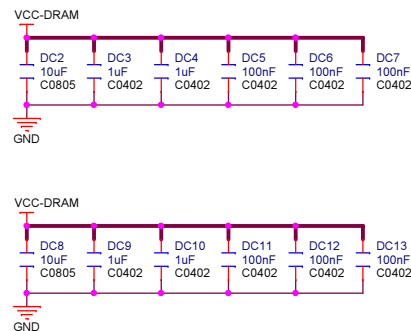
VCC-DRAM

DC2
10uF
C0805

DC3
1uF
C0402

DC4
1uF
C0402

DC5
100nF
C0402

DC6
100nF
C0402

DC7
100nF
C0402

GND

VCC-DRAM

DC8
10uF
C0805

DC9
1uF
C0402

DC10
1uF
C0402

DC11
100nF
C0402

DC12
100nF
C0402

DC13
100nF
C0402

GND